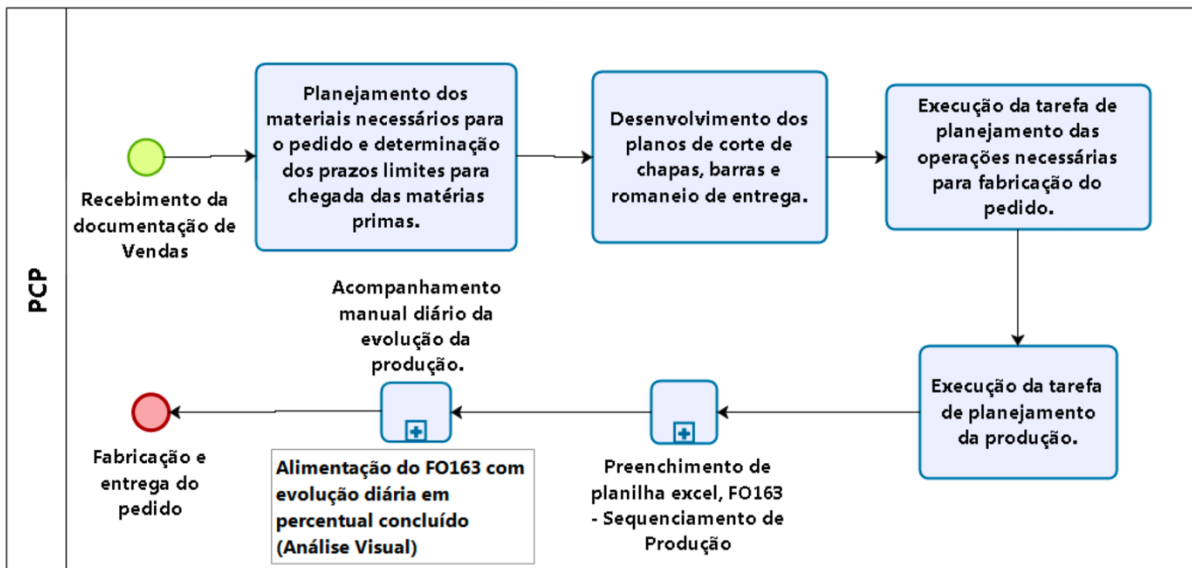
PCP

Recebimento da documentação de Vendas

Planejamento dos materiais necessários para o pedido e determinação dos prazos limites para chegada das matérias primas.

Desenvolvimento dos planos de corte de chapas, barras e romaneio de entrega.

Execução da tarefa de planejamento das operações necessárias para fabricação do pedido.

Execução da tarefa de planejamento da produção.

Preenchimento de planilha excel, FO163 - Sequenciamento de Produção

Acompanhamento manual diário da evolução da produção.

Alimentação do FO163 com evolução diária em percentual concluído (Análise Visual)

Fabricação e entrega do pedido